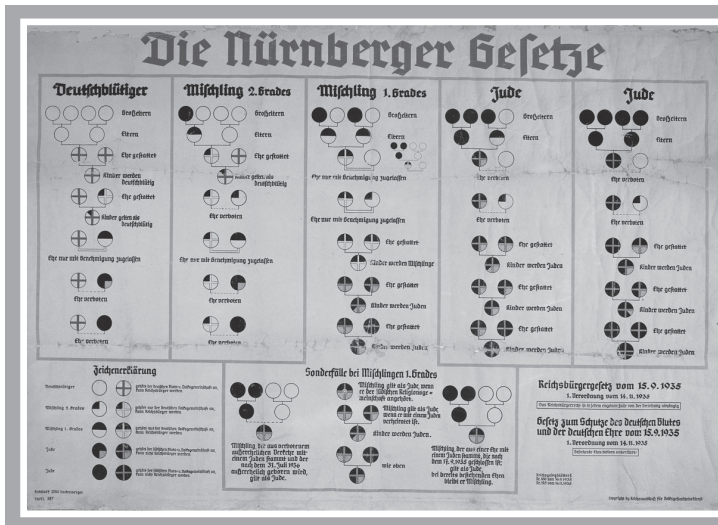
Die Nürnberger Gesetze

Deutschblütiger

Großeltern

Eltern

Ehe gestattet

Kinder werden Deutschblütig

Ehe gestattet

Kinder gelten als deutschblütig

Ehe nur mit Genehmigung zugelassen

Ehe verboten

Ehe verboten

Mischling 2. Grades

Großeltern

Eltern

Ehe gestattet

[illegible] gelten als deutschblütig

Ehe verboten

Ehe nur mit Genehmigung zugelassen

Ehe verboten

Ehe verboten

Mischling 1. Grades

Großeltern

Eltern

Ehe nur mit Genehmigung zugelassen

Ehe nur mit Genehmigung zugelassen

Ehe gestattet

Kinder werden Mischlinge

Ehe gestattet

Kinder werden Juden

Ehe gestattet

Kinder werden Juden

Jude

Großeltern

Eltern

Ehe verboten

Ehe verboten

Ehe gestattet

Kinder werden Juden

Ehe gestattet

Kinder werden Juden

Ehe gestattet

Kinder werden Juden

Jude

Großeltern

Eltern

Ehe verboten

Ehe verboten

Ehe gestattet

Kinder werden Juden

Ehe gestattet

Kinder werden Juden

Ehe gestattet

Kinder werden Juden

Zeichenerklärung

Deutschblütiger

Mischling 2. Grades

Mischling 1. Grades

Jude

Jude

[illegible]

Sonderfälle bei Mischlingen 1. Grades

Mischling gilt als Jude, wenn er der jüdischen Religionsgemeinschaft angehört.

Mischling gilt als Jude, wenn er mit einem Juden verheiratet ist.

Kinder werden Juden.

wie oben

Mischling, die aus verbotenem außerehelichen Verkehr mit einem Juden stammt und der nach dem 31. Juli 1936 außerehelich geboren wird, gilt als Jude.

Mischling, der aus einer Ehe mit einem Juden stammt, die nach dem 15.9.1935 geschlossen ist, gilt als Jude, bei bereits bestehenden Ehen bleibt er Mischling.

Reichsbürgergesetz vom 15.9.1935

1. Verordnung vom 14.11.1935

Gesetz zum Schutze des Deutschen Blutes und der Deutschen Ehre vom 15.9.1935

1. Verordnung vom 14.11.1935

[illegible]